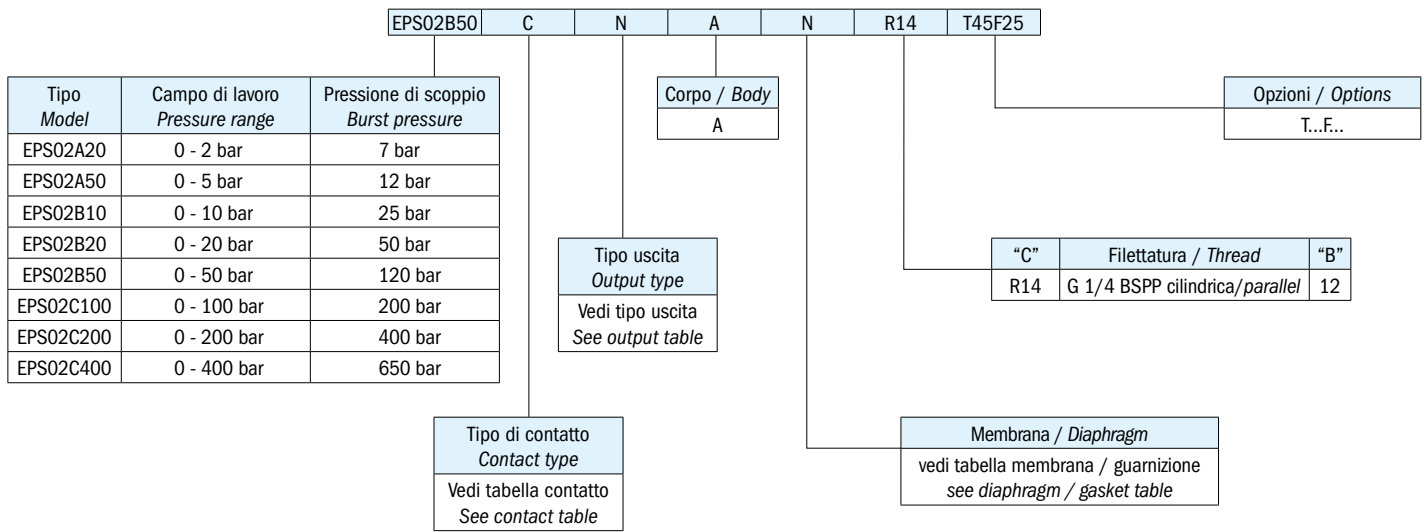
| EPS02B50 | C | N | A | N | R14 | T45F25 |
|---|---|---|---|---|---|---|

| Tipo *Model* | Campo di lavoro *Pressure range* | Pressione di scoppio *Burst pressure* |
|---|---|---|
| EPS02A20 | 0 - 2 bar | 7 bar |
| EPS02A50 | 0 - 5 bar | 12 bar |
| EPS02B10 | 0 - 10 bar | 25 bar |
| EPS02B20 | 0 - 20 bar | 50 bar |
| EPS02B50 | 0 - 50 bar | 120 bar |
| EPS02C100 | 0 - 100 bar | 200 bar |
| EPS02C200 | 0 - 200 bar | 400 bar |
| EPS02C400 | 0 - 400 bar | 650 bar |

| Corpo / *Body* |
|---|
| A |

| Opzioni / *Options* |
|---|
| T...F... |

| Tipo uscita *Output type* |
|---|
| Vedi tipo uscita *See output table* |

| "C" | Filettatura / *Thread* | "B" |
|---|---|---|
| R14 | G 1/4 BSPP cilindrica/*parallel* | 12 |

| Tipo di contatto *Contact type* |
|---|
| Vedi tabella contatto *See contact table* |

| Membrana / *Diaphragm* |
|---|
| vedi tabella membrana / guarnizione *see diaphragm / gasket table* |